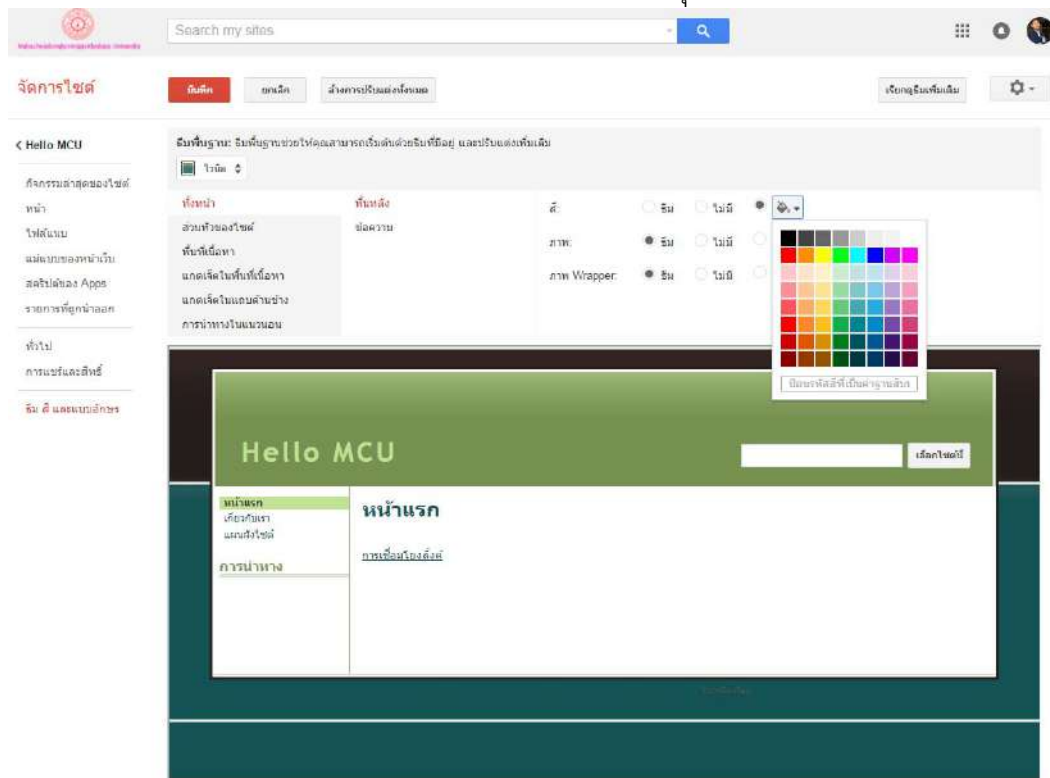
Search my sites

จัดการไซต์

บันทึก

ยกเลิก

ล้างการปรับแต่งทั้งหมด

เรียกดูธีมเพิ่มเติม

< Hello MCU

กิจกรรมล่าสุดของไซต์

หน้า

ไฟล์แนบ

แม่แบบของหน้าเว็บ

สคริปต์ของ Apps

รายการที่ถูกนำออก

ทั่วไป

การแชร์และสิทธิ์

ธีม สี และแบบอักษร

ธีมพื้นฐาน: ธีมพื้นฐานช่วยให้คุณสามารถเริ่มต้นด้วยธีมที่มีอยู่ และปรับแต่งเพิ่มเติม

ไวน์

ทั้งหน้า

ส่วนหัวของไซต์

พื้นที่เนื้อหา

แกดเจ็ตในพื้นที่เนื้อหา

แกดเจ็ตในแถบด้านข้าง

การนำทางในแนวนอน

พื้นหลัง

ข้อความ

สี:

ธีม

ไม่มี

ภาพ:

ธีม

ไม่มี

ภาพ Wrapper:

ธีม

ไม่มี

ป้อนรหัสสีที่เป็นค่าฐานสิบ

Hello MCU

เลือกไซต์นี้

หน้าแรก

เกี่ยวกับเรา

แผนผังไซต์

การนำทาง

หน้าแรก

การเชื่อมโยงลิงค์